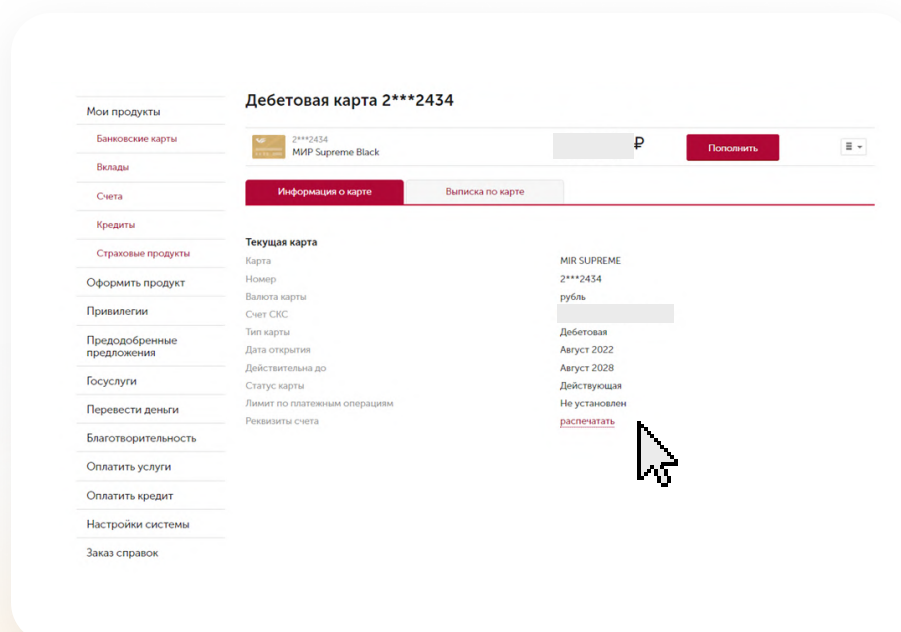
Мои продукты
Банковские карты
Вклады
Счета
Кредиты
Страховые продукты
Оформить продукт
Привилегии
Предодобренные предложения
Госуслуги
Перевести деньги
Благотворительность
Оплатить услуги
Оплатить кредит
Настройки системы
Заказ справок

Дебетовая карта 2***2434

2***2434
МИР Supreme Black

₽

Пополнить

Информация о карте
Выписка по карте

Текущая карта

| | |
|---|---|
| Карта | MIR SUPREME |
| Номер | 2***2434 |
| Валюта карты | рубль |
| Счет СКС | |
| Тип карты | Дебетовая |
| Дата открытия | Август 2022 |
| Действительна до | Август 2028 |
| Статус карты | Действующая |
| Лимит по платежным операциям | Не установлен |
| Реквизиты счета | распечатать |